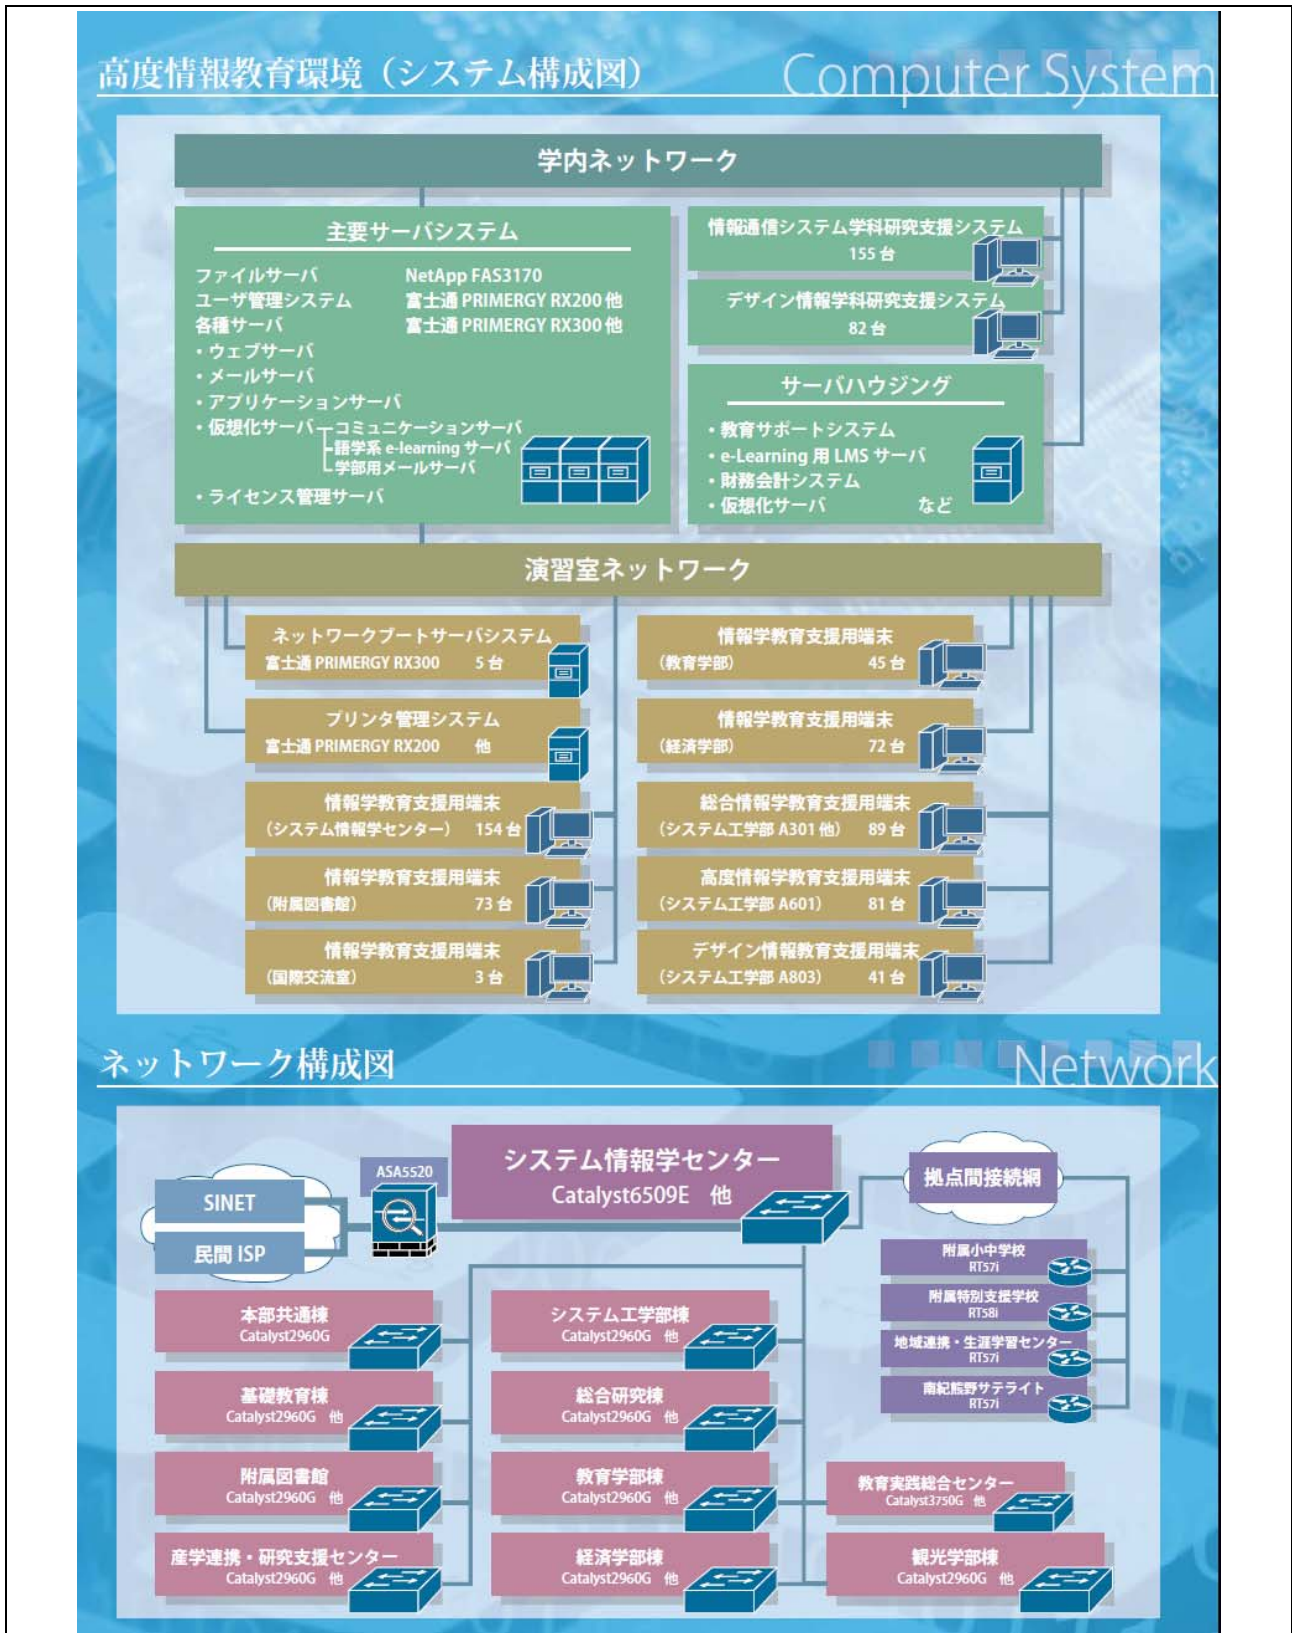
高度情報教育環境（システム構成図）

Computer System

学内ネットワーク

主要サーバシステム

ファイルサーバ　NetApp FAS3170
ユーザ管理システム　富士通 PRIMERGY RX200 他
各種サーバ　富士通 PRIMERGY RX300 他
・ウェブサーバ
・メールサーバ
・アプリケーションサーバ
・仮想化サーバ ─コミュニケーションサーバ
─語学系 e-learning サーバ
─学部用メールサーバ
・ライセンス管理サーバ

情報通信システム学科研究支援システム
155 台

デザイン情報学科研究支援システム
82 台

サーバハウジング

・教育サポートシステム
・e-Learning 用 LMS サーバ
・財務会計システム
・仮想化サーバ　など

演習室ネットワーク

ネットワークブートサーバシステム
富士通 PRIMERGY RX300　5 台

プリンタ管理システム
富士通 PRIMERGY RX200　他

情報学教育支援用端末
（システム情報学センター）　154 台

情報学教育支援用端末
（附属図書館）　73 台

情報学教育支援用端末
（国際交流室）　3 台

情報学教育支援用端末
（教育学部）　45 台

情報学教育支援用端末
（経済学部）　72 台

総合情報学教育支援用端末
（システム工学部 A301 他）　89 台

高度情報学教育支援用端末
（システム工学部 A601）　81 台

デザイン情報教育支援用端末
（システム工学部 A803）　41 台

ネットワーク構成図

Network

SINET

民間 ISP

ASA5520

システム情報学センター
Catalyst6509E　他

拠点間接続網

附属小中学校
RT57i

附属特別支援学校
RT58i

地域連携・生涯学習センター
RT57i

南紀熊野サテライト
RT57i

本部共通棟
Catalyst2960G

基礎教育棟
Catalyst2960G　他

附属図書館
Catalyst2960G　他

産学連携・研究支援センター
Catalyst2960G　他

システム工学部棟
Catalyst2960G　他

総合研究棟
Catalyst2960G　他

教育学部棟
Catalyst2960G　他

経済学部棟
Catalyst2960G　他

教育実践総合センター
Catalyst3750G　他

観光学部棟
Catalyst2960G　他